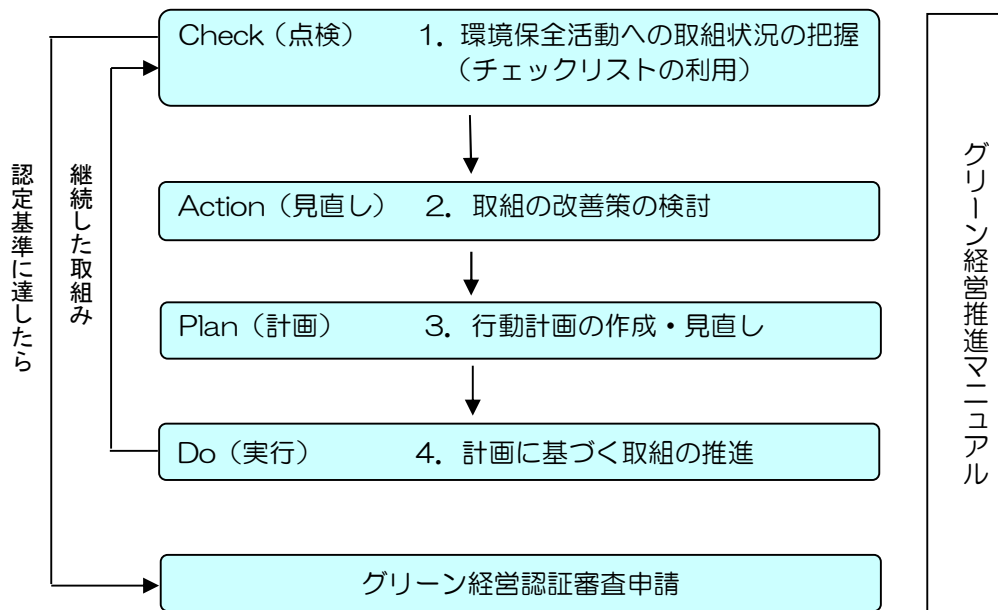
Check（点検）　1．環境保全活動への取組状況の把握（チェックリストの利用）

Action（見直し）　2．取組の改善策の検討

Plan（計画）　3．行動計画の作成・見直し

Do（実行）　4．計画に基づく取組の推進

グリーン経営認証審査申請

継続した取組み

認定基準に達したら

グリーン経営推進マニュアル